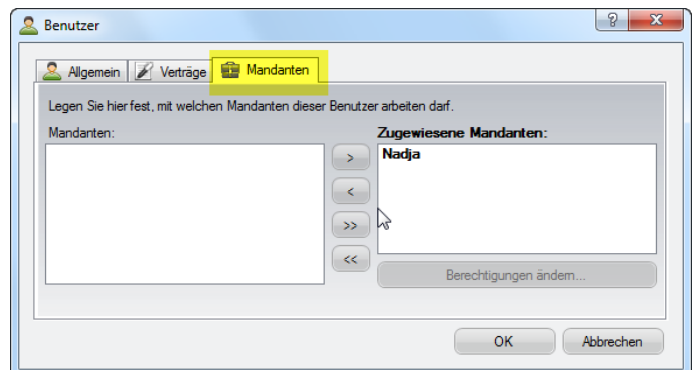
Benutzer

?
X

Allgemein
Verträge
Mandanten

Legen Sie hier fest, mit welchen Mandanten dieser Benutzer arbeiten darf.

Mandanten:

>
<
>>
<<

Zugewiesene Mandanten:
Nadja

Berechtigungen ändern...

OK
Abbrechen